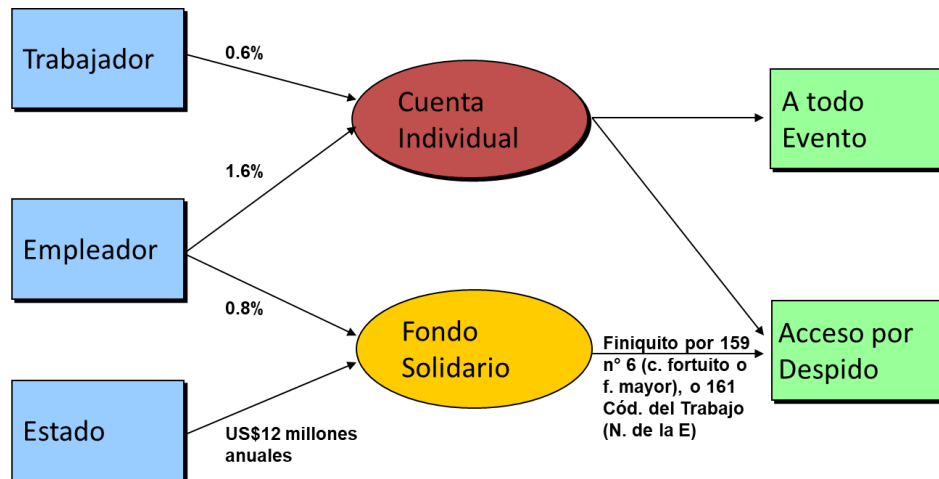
Trabajador

0.6%

Cuenta Individual

A todo Evento

1.6%

Empleador

0.8%

Fondo Solidario

Finiquito por 159 n° 6 (c. fortuito o f. mayor), o 161 Cód. del Trabajo (N. de la E)

Acceso por Despido

Estado

US$12 millones anuales